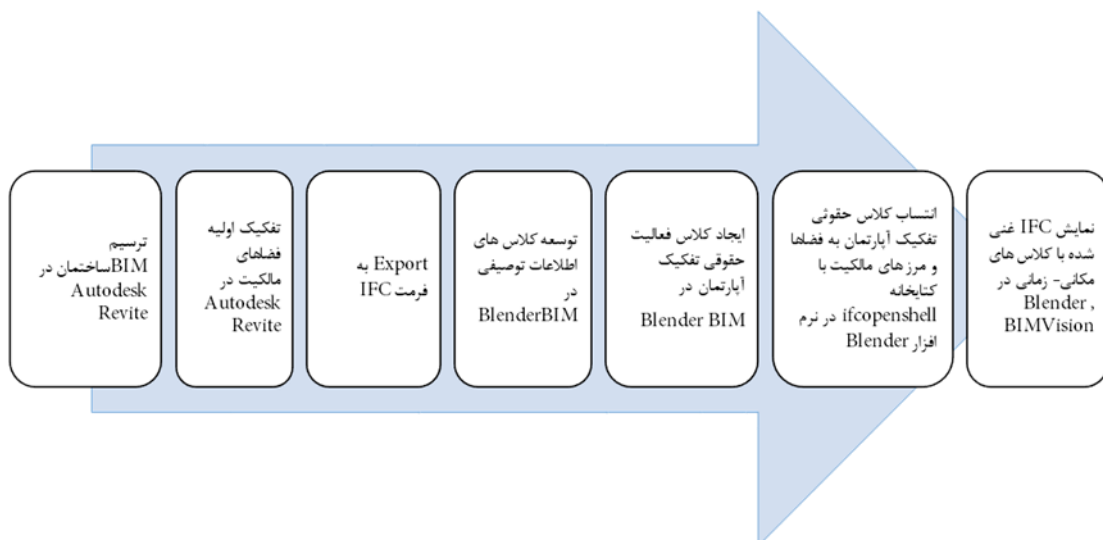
ترسیم BIMساختمان در Autodesk Revite

تفکیک اولیه فضاهای مالکیت در Autodesk Revite

Export به فرمت IFC

توسعه کلاس های اطلاعات توصیفی در BlenderBIM

ایجاد کلاس فعالیت حقوقی تفکیک آپارتمان در Blender BIM

انتساب کلاس حقوقی تفکیک آپارتمان به فضاها و مرزهای مالکیت با کتابخانه ifcopenshell در نرم افزار Blender

نمایش IFC غنی شده با کلاس های مکانی- زمانی در Blender , BIMVision